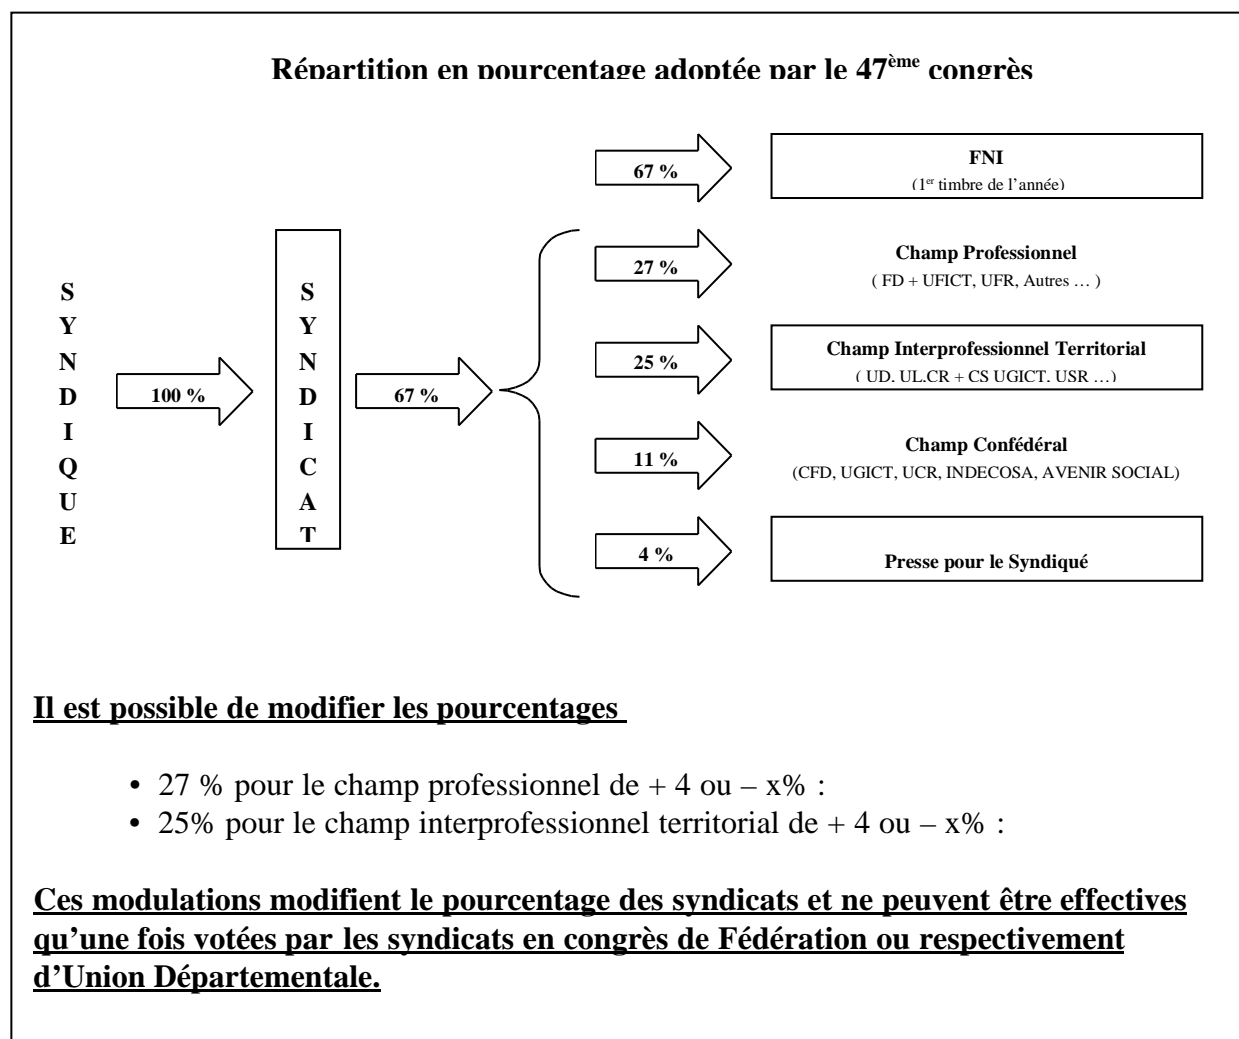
Répartition en pourcentage adoptée par le 47$^{ème}$ congrès

S Y N D I Q U E

100 %

S Y N D I C A T

67 %

67 %

FNI
(1$^{er}$ timbre de l'année)

27 %

Champ Professionnel
( FD + UFICT, UFR, Autres … )

25 %

Champ Interprofessionnel Territorial
( UD. UL.CR + CS UGICT. USR …)

11 %

Champ Confédéral
(CFD, UGICT, UCR, INDECOSA, AVENIR SOCIAL)

4 %

Presse pour le Syndiqué

Il est possible de modifier les pourcentages

• 27 % pour le champ professionnel de + 4 ou – x% :
• 25% pour le champ interprofessionnel territorial de + 4 ou – x% :

Ces modulations modifient le pourcentage des syndicats et ne peuvent être effectives qu'une fois votées par les syndicats en congrès de Fédération ou respectivement d'Union Départementale.